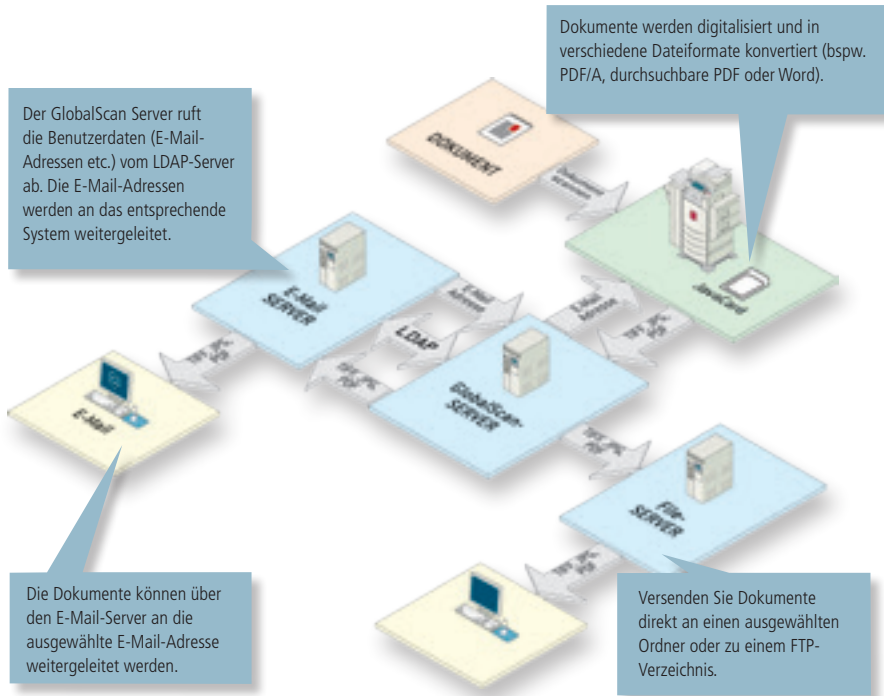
Dokumente werden digitalisiert und in verschiedene Dateiformate konvertiert (bspw. PDF/A, durchsuchbare PDF oder Word).

Der GlobalScan Server ruft die Benutzerdaten (E-Mail-Adressen etc.) vom LDAP-Server ab. Die E-Mail-Adressen werden an das entsprechende System weitergeleitet.

DOKUMENT

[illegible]

JavaCard

E-Mail SERVER

E-Mail Adresse

E-Mail Adresse

LDAP

TIFF, JPG, PDF

TIFF, JPG, PDF

TIFF, JPG, PDF

GlobalScan-SERVER

E-Mail

TIFF, JPG, PDF

FTP-SERVER

TIFF, JPG, PDF

Die Dokumente können über den E-Mail-Server an die ausgewählte E-Mail-Adresse weitergeleitet werden.

Versenden Sie Dokumente direkt an einen ausgewählten Ordner oder zu einem FTP-Verzeichnis.